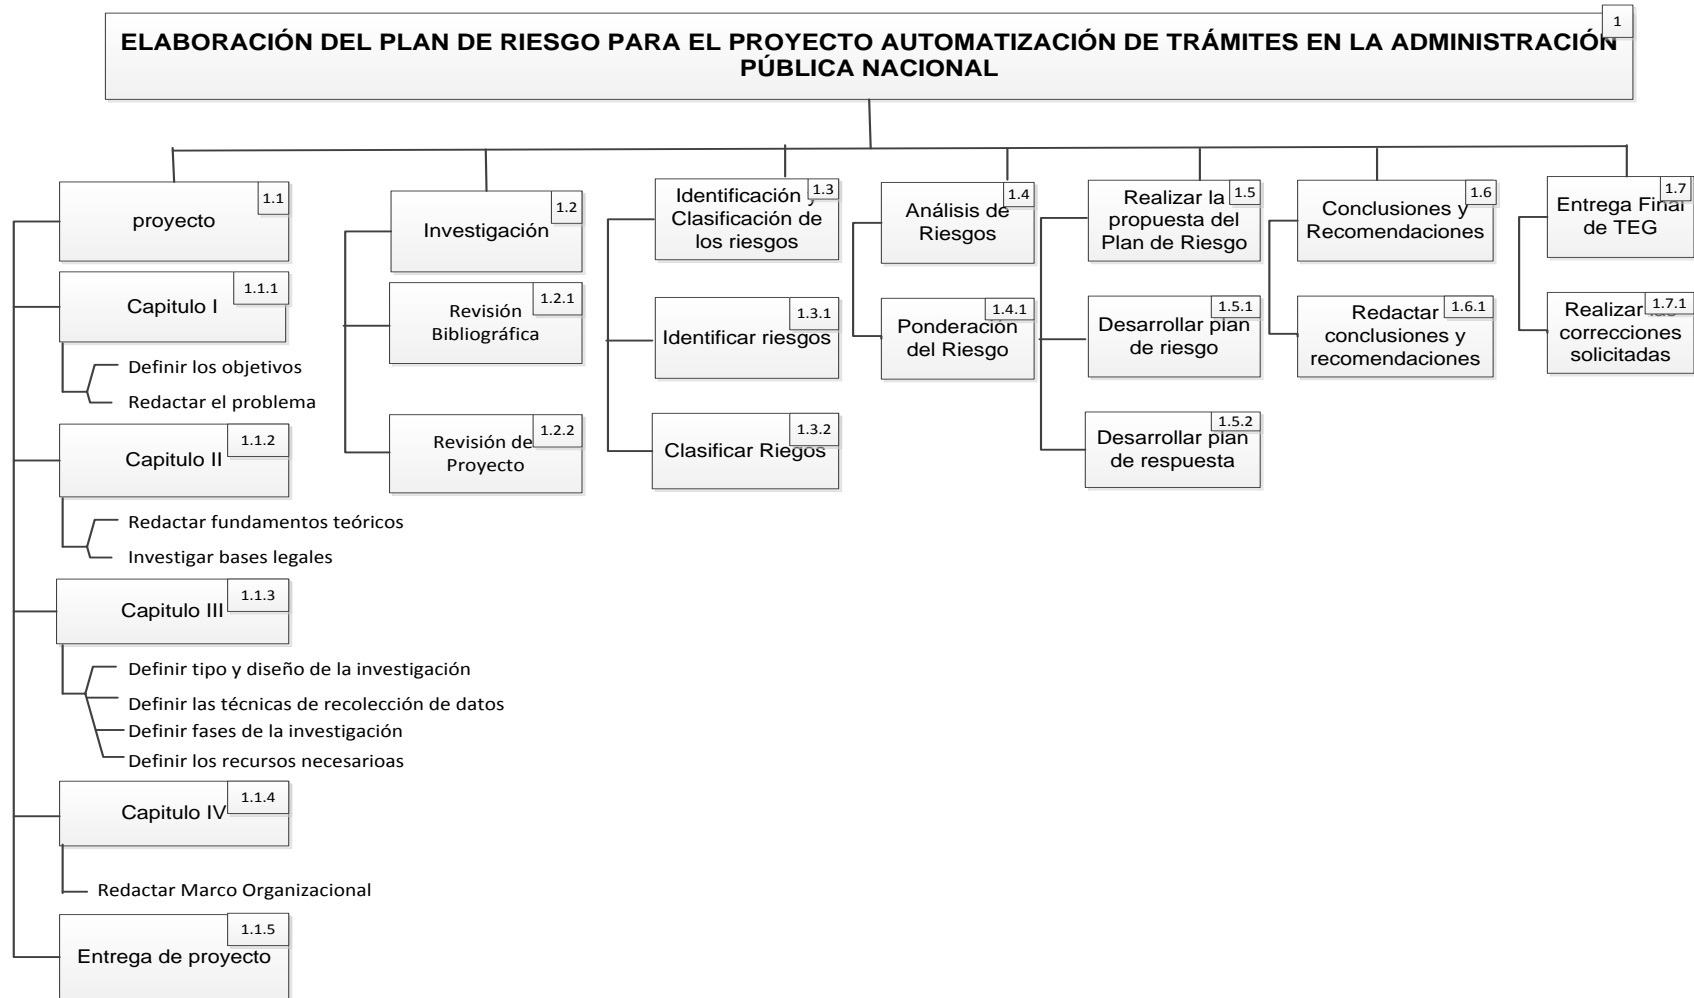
1

ELABORACIÓN DEL PLAN DE RIESGO PARA EL PROYECTO AUTOMATIZACIÓN DE TRÁMITES EN LA ADMINISTRACIÓN PÚBLICA NACIONAL

1.1
proyecto

1.1.1
Capitulo I

Definir los objetivos
Redactar el problema

1.1.2
Capitulo II

Redactar fundamentos teóricos
Investigar bases legales

1.1.3
Capitulo III

Definir tipo y diseño de la investigación
Definir las técnicas de recolección de datos
Definir fases de la investigación
Definir los recursos necesarioas

1.1.4
Capitulo IV

Redactar Marco Organizacional

1.1.5
Entrega de proyecto

1.2
Investigación

1.2.1
Revisión Bibliográfica

1.2.2
Revisión de Proyecto

1.3
Identificación y Clasificación de los riesgos

1.3.1
Identificar riesgos

1.3.2
Clasificar Riegos

1.4
Análisis de Riesgos

1.4.1
Ponderación del Riesgo

1.5
Realizar la propuesta del Plan de Riesgo

1.5.1
Desarrollar plan de riesgo

1.5.2
Desarrollar plan de respuesta

1.6
Conclusiones y Recomendaciones

1.6.1
Redactar conclusiones y recomendaciones

1.7
Entrega Final de TEG

1.7.1
Realizar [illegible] correcciones solicitadas